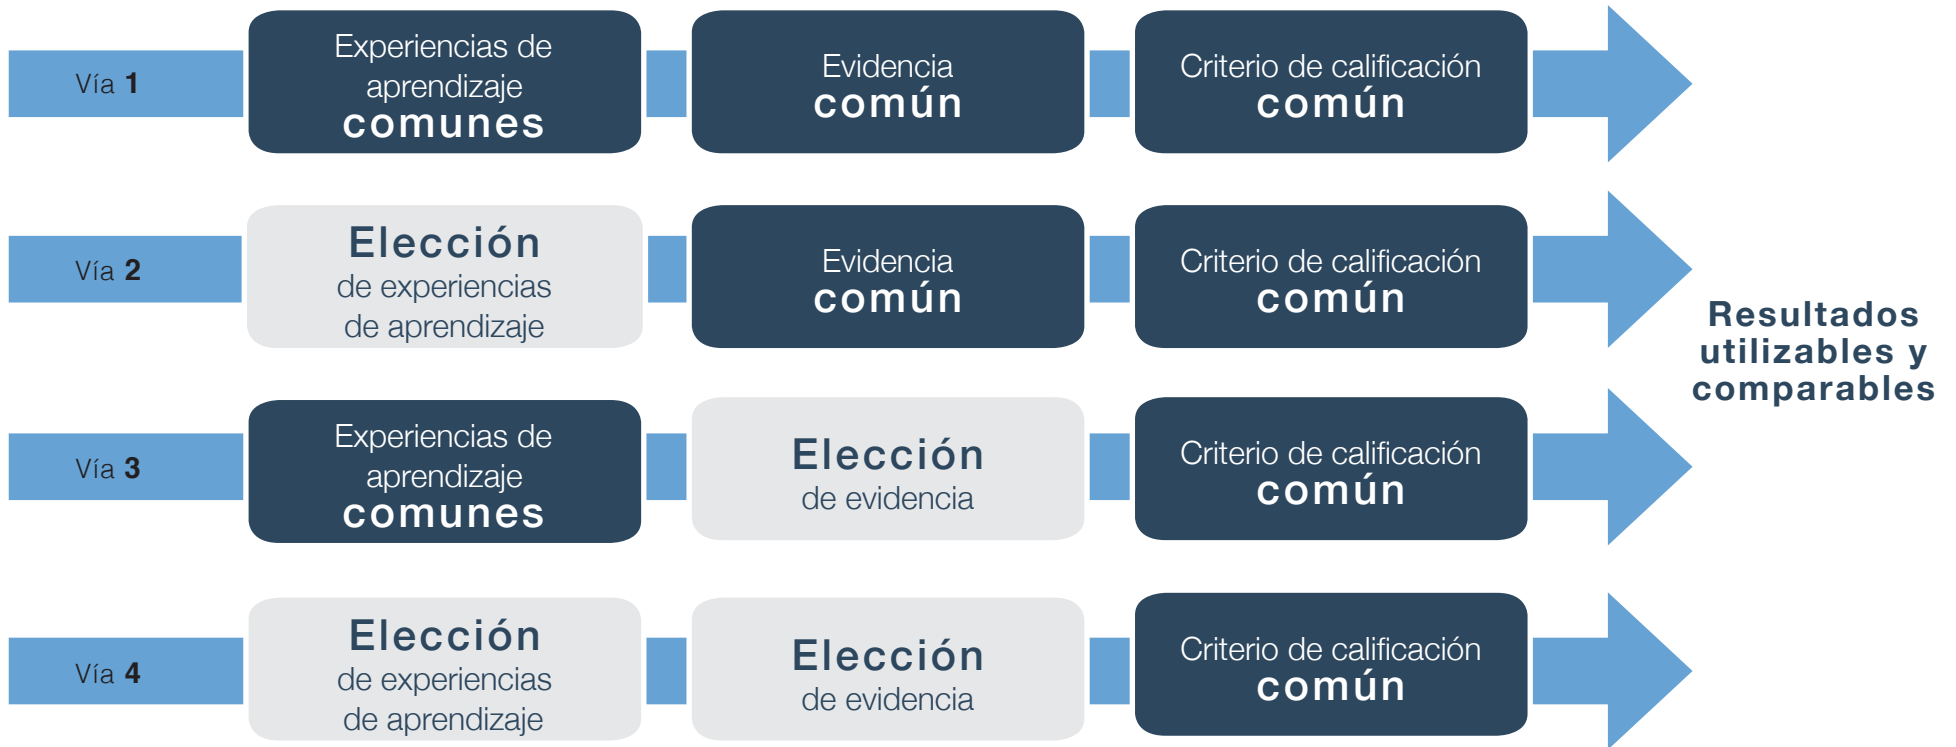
Vía 1

Experiencias de aprendizaje comunes

Evidencia común

Criterio de calificación común

Vía 2

Elección de experiencias de aprendizaje

Evidencia común

Criterio de calificación común

Resultados utilizables y comparables

Vía 3

Experiencias de aprendizaje comunes

Elección de evidencia

Criterio de calificación común

Vía 4

Elección de experiencias de aprendizaje

Elección de evidencia

Criterio de calificación común